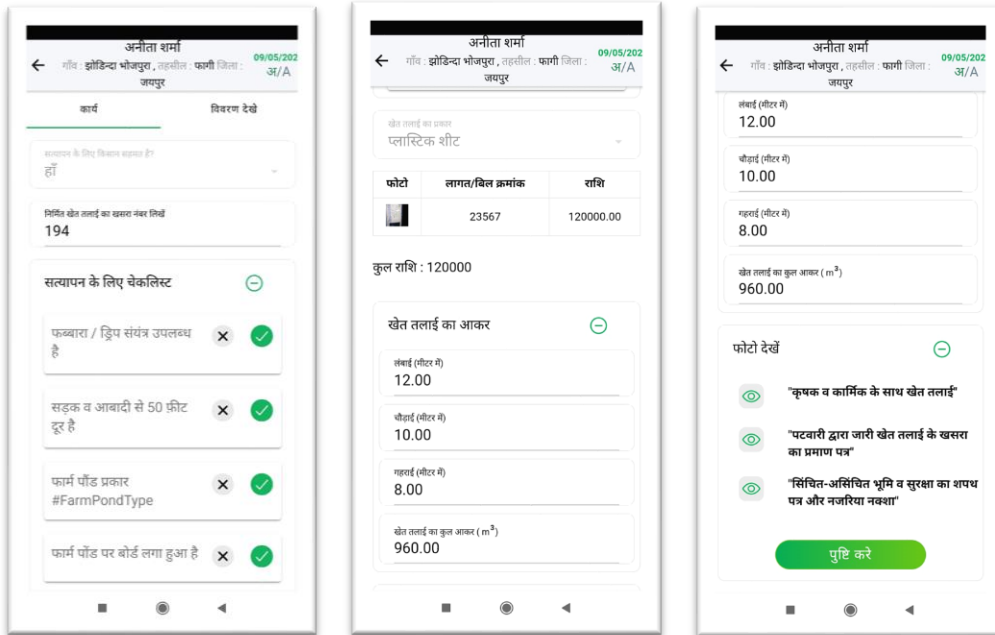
अनीता शर्मा
गाँव : झोडिन्दा भोजपुरा , तहसील : फागी जिला : जयपुर
09/05/202
अ/A

कार्य
विवरण देखे

सत्यापन के लिए किसान सहमत है?
हाँ

निर्मित खेत तलाई का खसरा नंबर लिखें
194

सत्यापन के लिए चेकलिस्ट

फव्वारा / ड्रिप संयंत्र उपलब्ध है

सड़क व आबादी से 50 फ़ीट दूर है

फार्म पौंड प्रकार #FarmPondType

फार्म पौंड पर बोर्ड लगा हुआ है

अनीता शर्मा
गाँव : झोडिन्दा भोजपुरा , तहसील : फागी जिला : जयपुर
09/05/202
अ/A

खेत तलाई का प्रकार
प्लास्टिक शीट

| फोटो | लागत/बिल क्रमांक | राशि |
|---|---|---|
| | 23567 | 120000.00 |

कुल राशि : 120000

खेत तलाई का आकर

लंबाई (मीटर में)
12.00

चौड़ाई (मीटर में)
10.00

गहराई (मीटर में)
8.00

खेत तलाई का कुल आकर ( $m^3$)
960.00

अनीता शर्मा
गाँव : झोडिन्दा भोजपुरा , तहसील : फागी जिला : जयपुर
09/05/202
अ/A

लंबाई (मीटर में)
12.00

चौड़ाई (मीटर में)
10.00

गहराई (मीटर में)
8.00

खेत तलाई का कुल आकर ( $m^3$)
960.00

फोटो देखें

"कृषक व कार्मिक के साथ खेत तलाई"

"पटवारी द्वारा जारी खेत तलाई के खसरा का प्रमाण पत्र"

"सिंचित-असिंचित भूमि व सुरक्षा का शपथ पत्र और नजरिया नक्शा"

पुष्टि करे